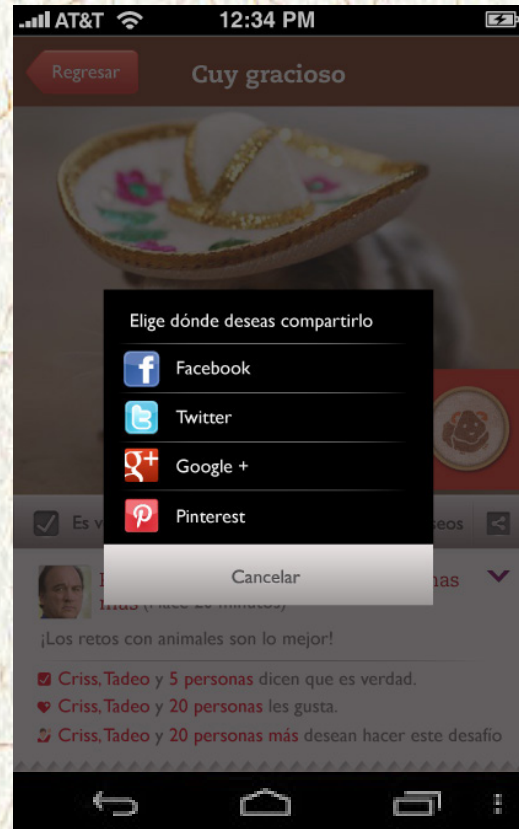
AT&T 12:34 PM

Regresar

Guy gracioso

Elige dónde deseas compartirlo

Facebook

Twitter

Google +

Pinterest

Cancelar

Es v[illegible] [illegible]seos

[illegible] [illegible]nas más (Hace 20 minutos)

¡Los retos con animales son lo mejor!

Criss, Tadeo y 5 personas dicen que es verdad.

Criss, Tadeo y 20 personas les gusta.

Criss, Tadeo y 20 personas más desean hacer este desafío